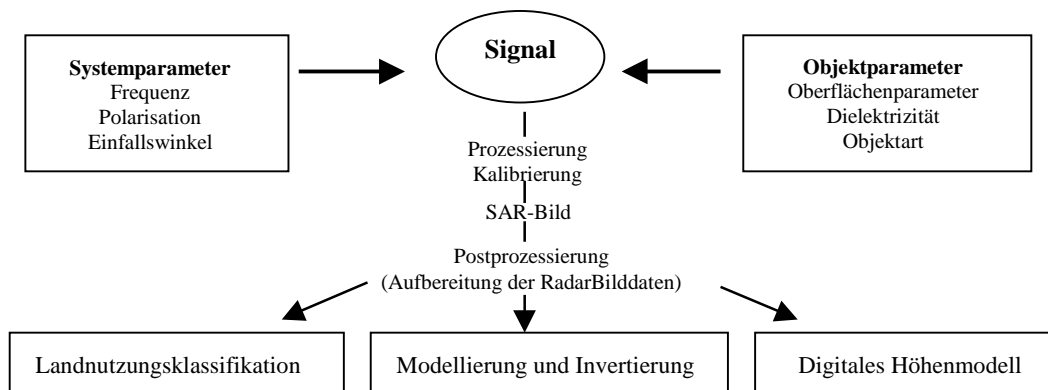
**Systemparameter**
Frequenz
Polarisation
Einfallswinkel

**Signal**

**Objektparameter**
Oberflächenparameter
Dielektrizität
Objektart

Prozessierung
Kalibrierung

SAR-Bild

Postprozessierung
(Aufbereitung der RadarBilddaten)

Landnutzungsklassifikation

Modellierung und Invertierung

Digitales Höhenmodell